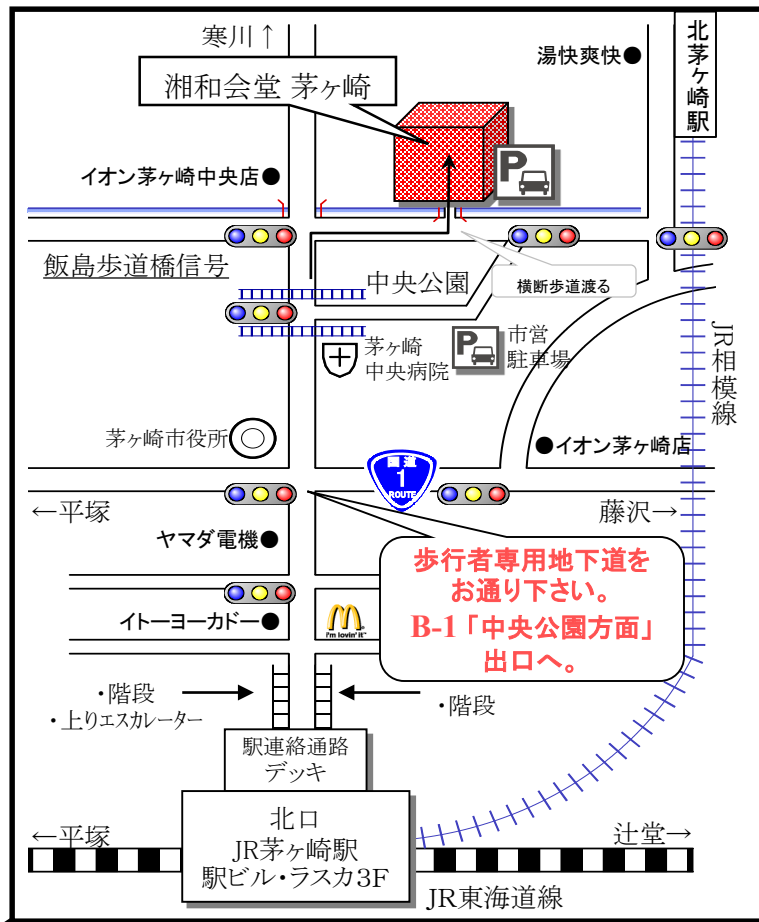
寒川↑

湘和会堂 茅ヶ崎

湯快爽快●

北茅ヶ崎駅

P

イオン茅ヶ崎中央店●

飯島歩道橋信号

中央公園

横断歩道渡る

茅ヶ崎
中央病院

P

市営
駐車場

JR相模線

茅ヶ崎市役所

●イオン茅ヶ崎店

国道
1
ROUTE

←平塚

藤沢→

ヤマダ電機●

歩行者専用地下道を
お通り下さい。
B-1「中央公園方面」
出口へ。

イトーヨーカドー●

M
i'm lovin' it

・階段
・上りエスカレーター

・階段

駅連絡通路
デッキ

北口
JR茅ヶ崎駅
駅ビル・ラスカ3F

←平塚

辻堂→

JR東海道線